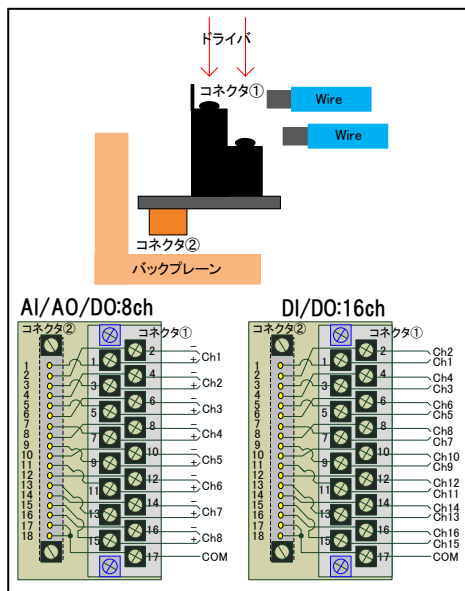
ドライバ

コネクタ①

Wire

Wire

コネクタ②

バックプレーン

AI/AO/DO:8ch

コネクタ②

コネクタ①

1
2
3
4
5
6
7
8
9
10
11
12
13
14
15
16
17
18

1 2 3 4 5 6 7 8 9 10 11 12 13 14 15 16 17

− + Ch1
− + Ch2
− + Ch3
− + Ch4
− + Ch5
− + Ch6
− + Ch7
− + Ch8
COM

DI/DO:16ch

コネクタ②

コネクタ①

1
2
3
4
5
6
7
8
9
10
11
12
13
14
15
16
17
18

1 2 3 4 5 6 7 8 9 10 11 12 13 14 15 16 17

Ch2
Ch1
Ch4
Ch3
Ch6
Ch5
Ch8
Ch7
Ch10
Ch9
Ch12
Ch11
Ch14
Ch13
Ch16
Ch15
COM